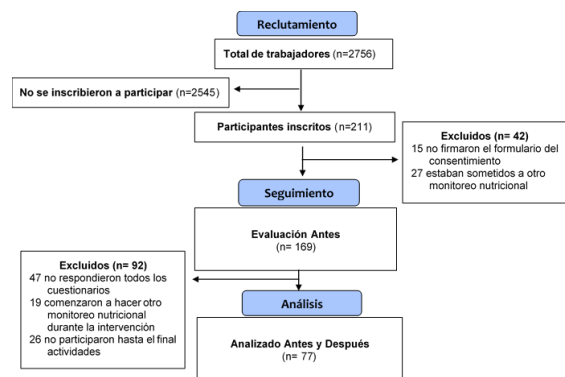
Reclutamiento

Total de trabajadores (n=2756)

No se inscribieron a participar (n=2545)

Participantes inscritos (n=211)

Excluidos (n= 42)
15 no firmaron el formulario del consentimiento
27 estaban sometidos a otro monitoreo nutricional

Seguimiento

Evaluación Antes
(n= 169)

Excluidos (n= 92)
47 no respondieron todos los cuestionarios
19 comenzaron a hacer otro monitoreo nutricional durante la intervención
26 no participaron hasta el final actividades

Análisis

Analizado Antes y Después
(n= 77)